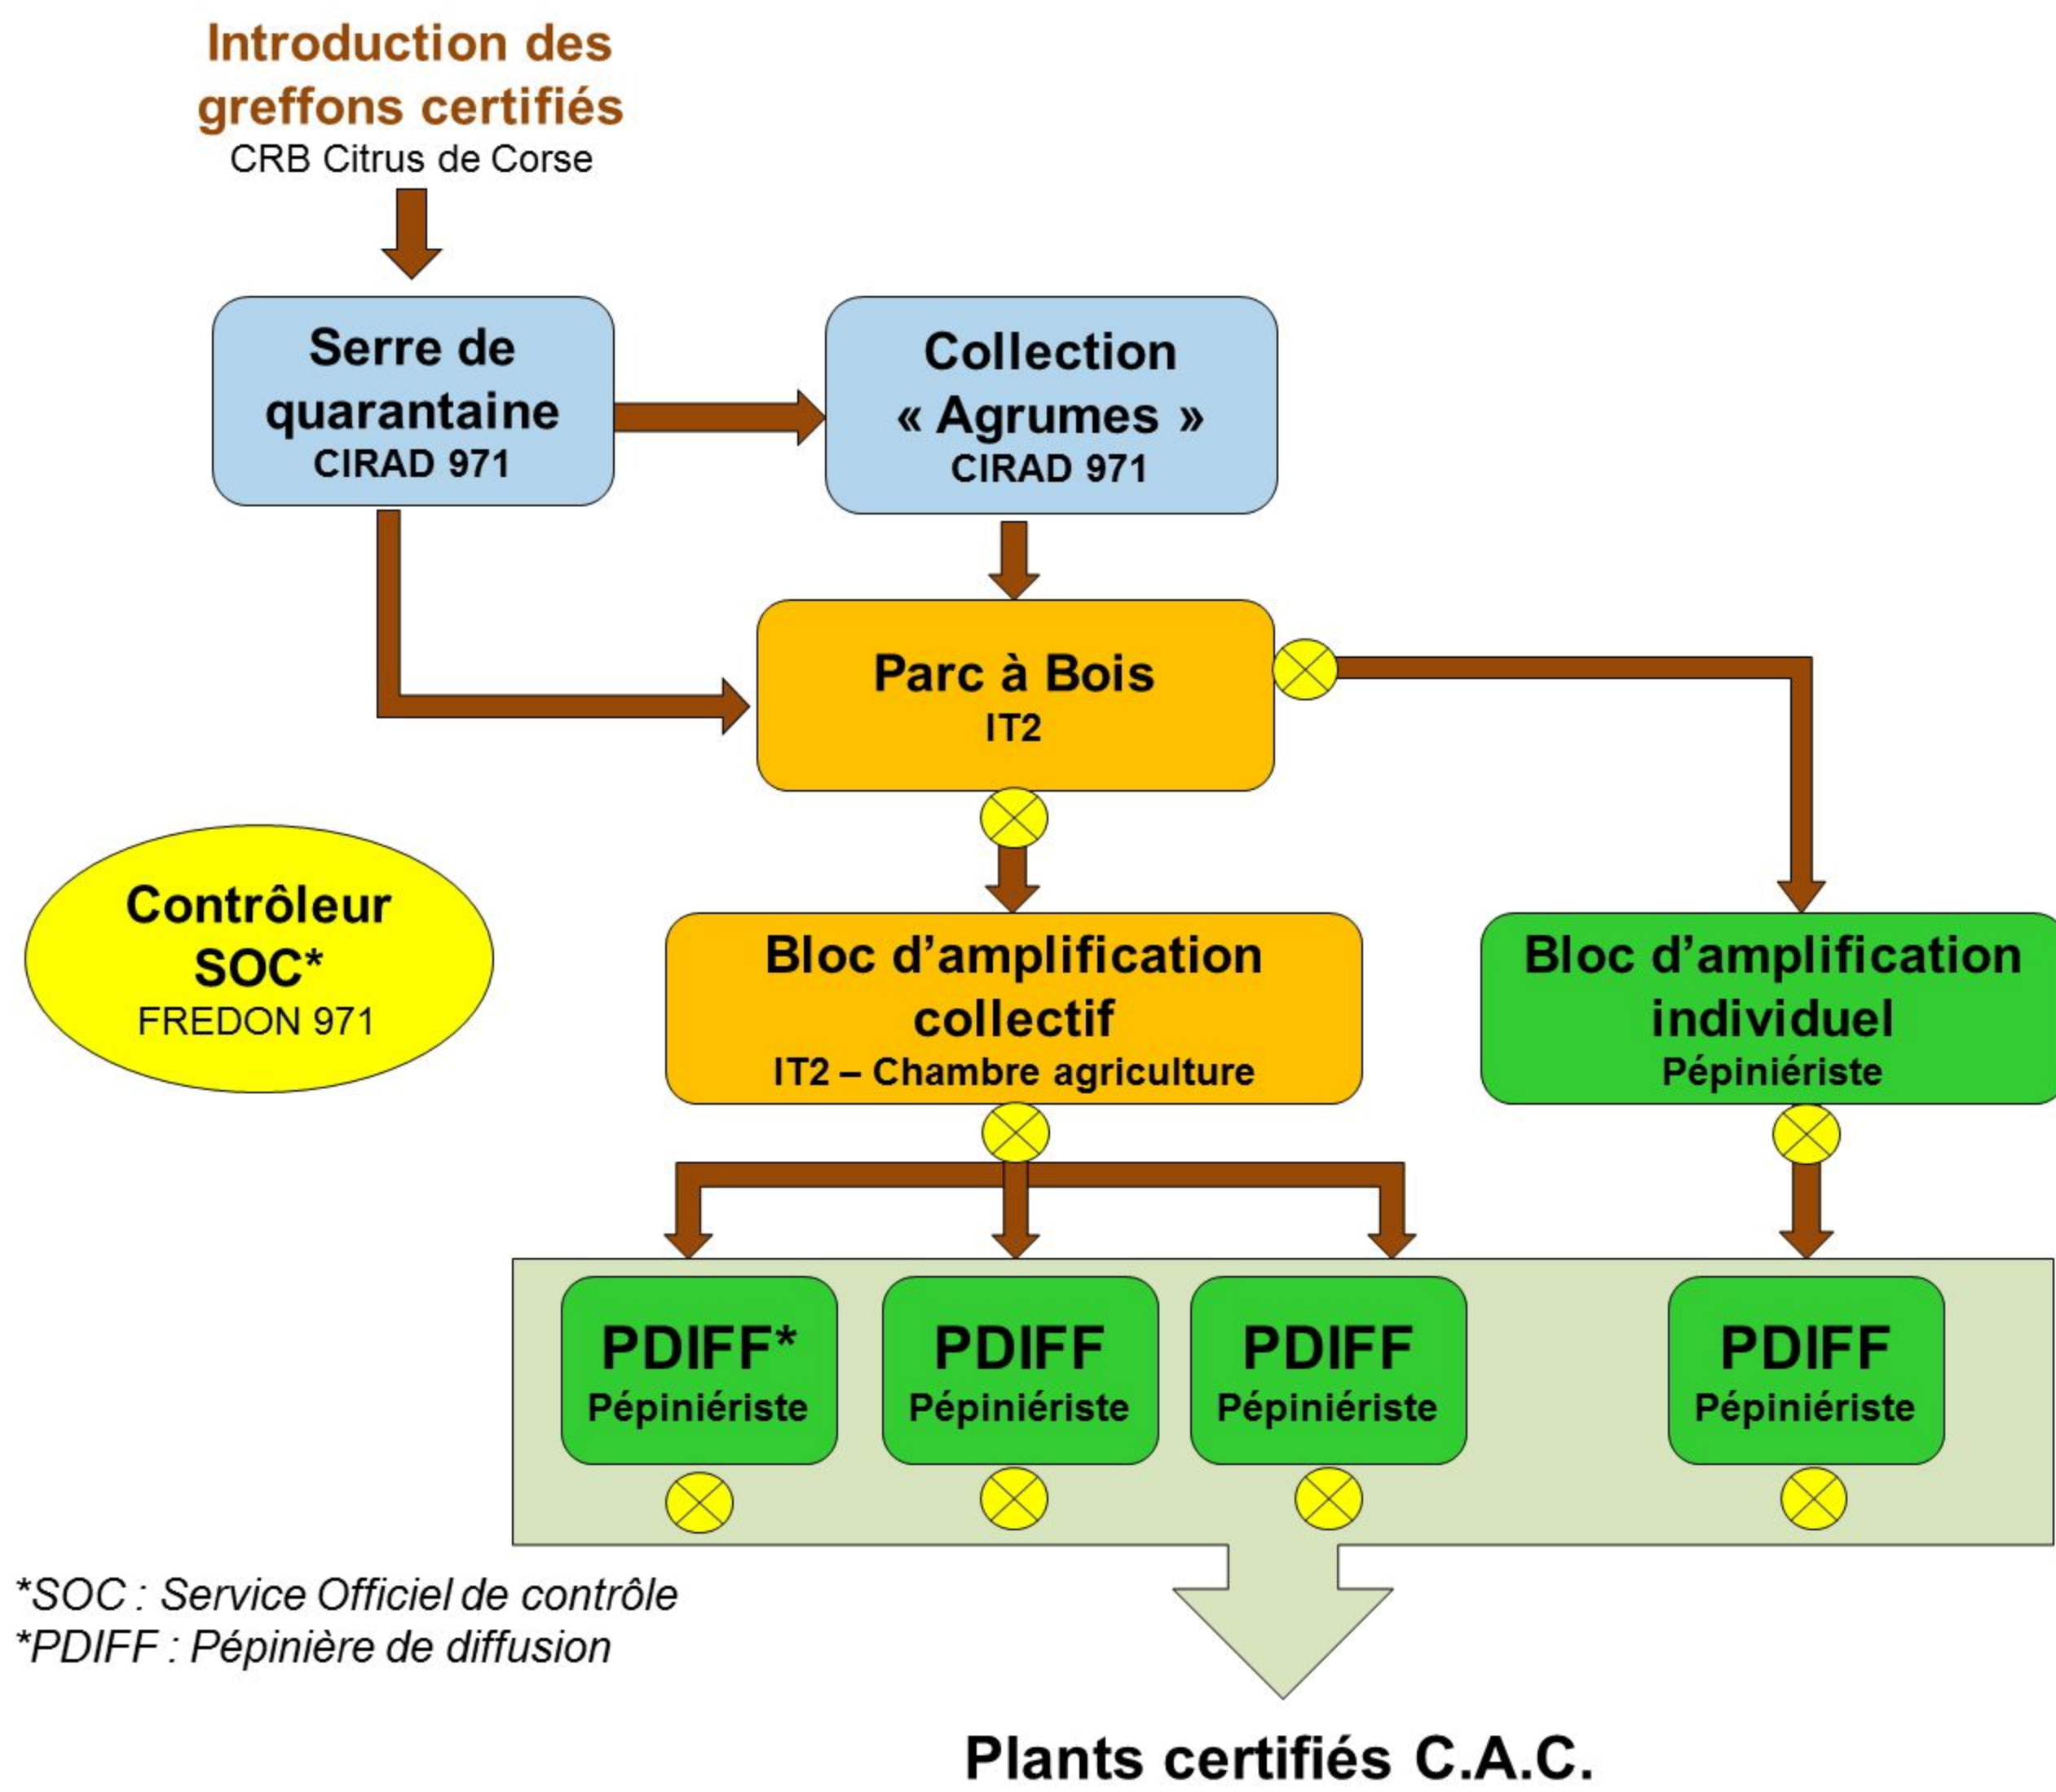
Introduction des greffons certifiés
CRB Citrus de Corse

Serre de quarantaine
CIRAD 971

Collection « Agrumes »
CIRAD 971

Parc à Bois
IT2

Contrôleur SOC*
FREDON 971

Bloc d'amplification collectif
IT2 – Chambre agriculture

Bloc d'amplification individuel
Pépiniériste

PDIFF*
Pépiniériste

PDIFF
Pépiniériste

PDIFF
Pépiniériste

PDIFF
Pépiniériste

*SOC : Service Officiel de contrôle
*PDIFF : Pépinière de diffusion

Plants certifiés C.A.C.